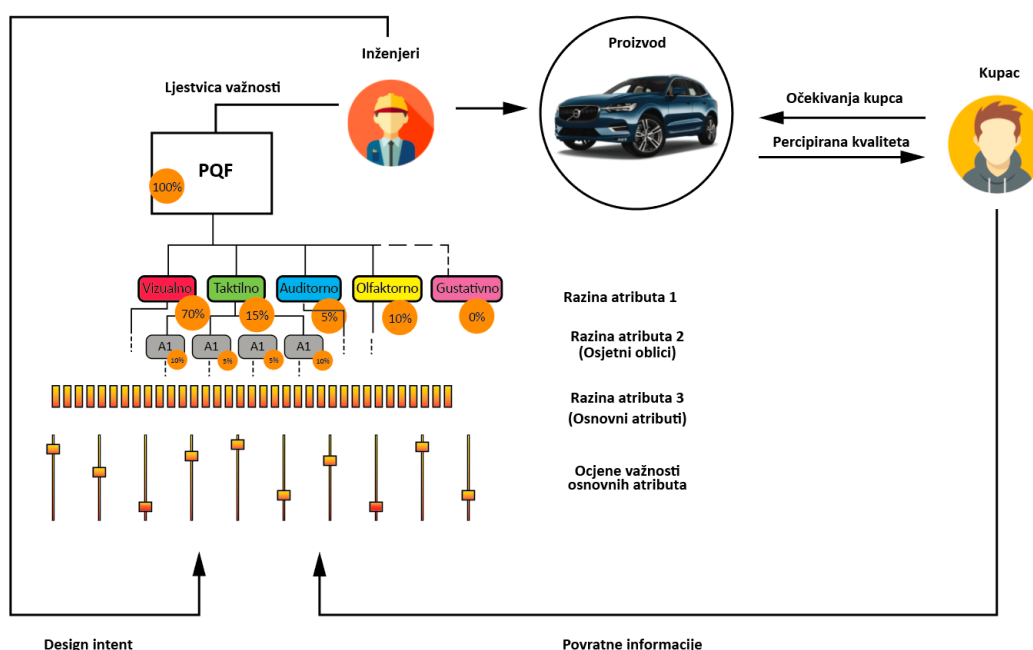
Inženjeri

Proizvod

Kupac

Ljestvica važnosti

Očekivanja kupca

Percipirana kvaliteta

PQF

100%

Vizualno

Taktilno

Auditorno

Olfaktorno

Gustativno

70%

15%

5%

10%

0%

Razina atributa 1

A1

10%

A1

5%

A1

5%

A1

10%

Razina atributa 2
(Osjetni oblici)

Razina atributa 3
(Osnovni atributi)

Ocjene važnosti
osnovnih atributa

Design intent

Povratne informacije